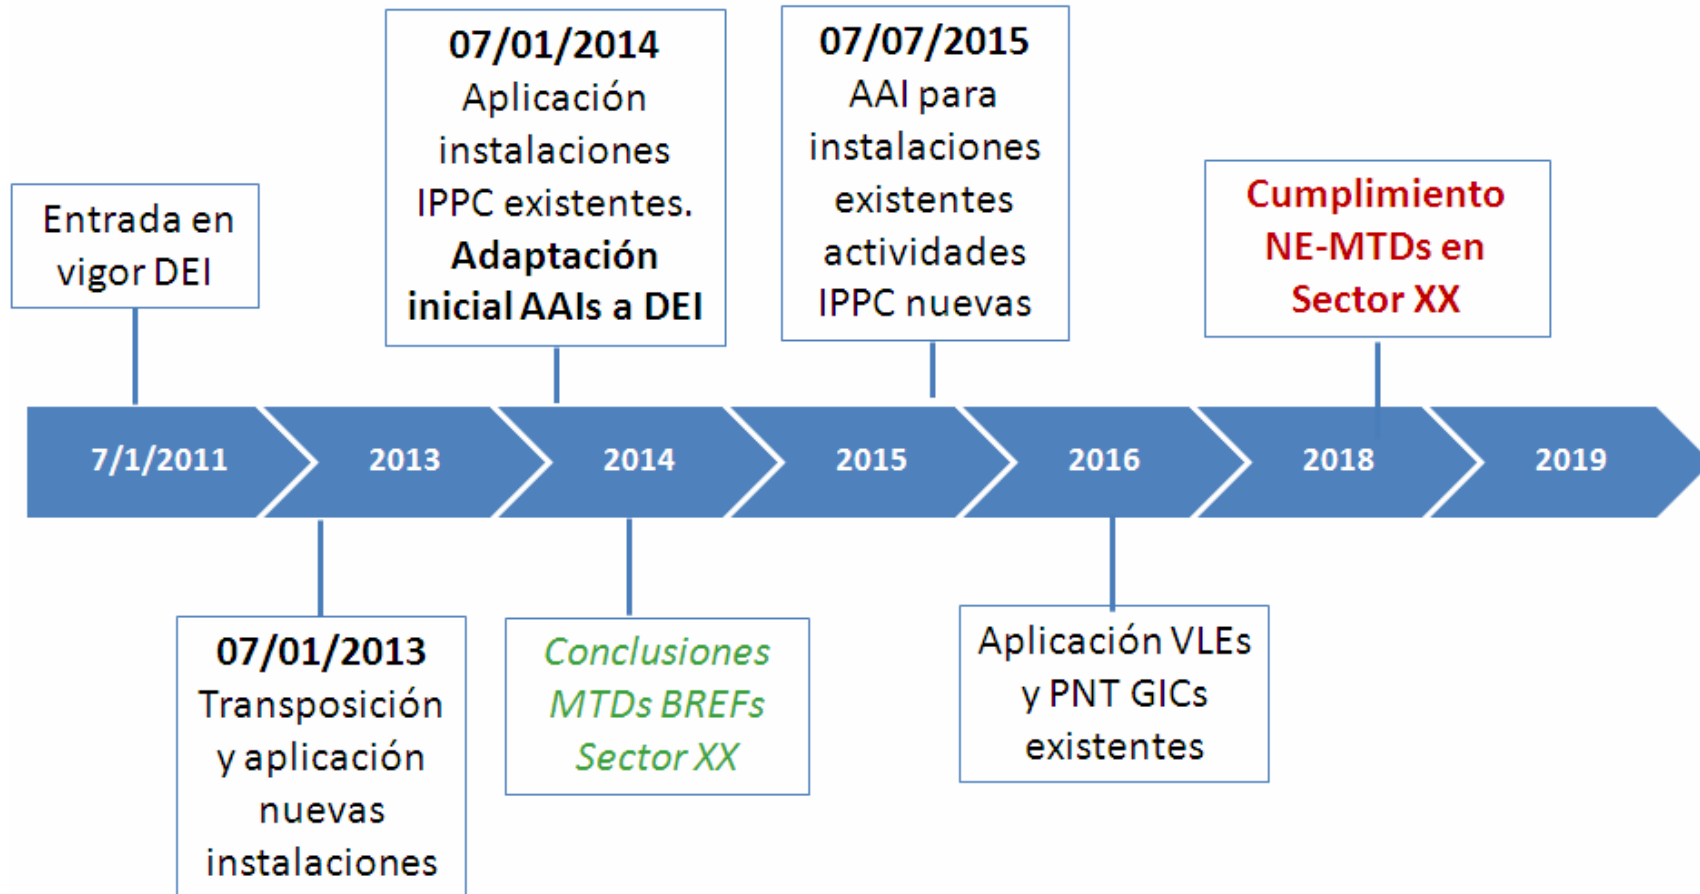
Entrada en vigor DEI

07/01/2014
Aplicación instalaciones IPPC existentes.
Adaptación inicial AAIs a DEI

07/07/2015
AAI para instalaciones existentes actividades IPPC nuevas

Cumplimiento NE-MTDs en Sector XX

7/1/2011

2013

2014

2015

2016

2018

2019

07/01/2013
Transposición y aplicación nuevas instalaciones

Conclusiones MTDs BREFs Sector XX

Aplicación VLEs y PNT GICs existentes